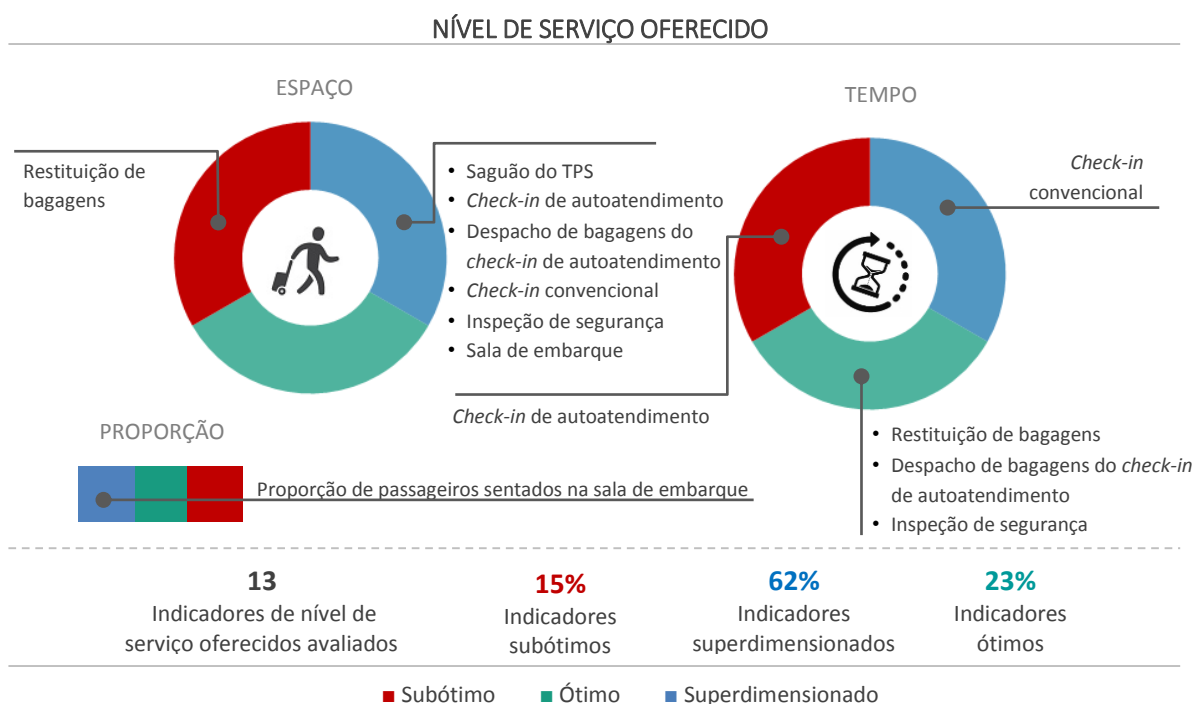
NÍVEL DE SERVIÇO OFERECIDO

ESPAÇO

Restituição de bagagens

- Saguão do TPS
- *Check-in* de autoatendimento
- Despacho de bagagens do *check-in* de autoatendimento
- *Check-in* convencional
- Inspeção de segurança
- Sala de embarque

TEMPO

*Check-in* convencional

*Check-in* de autoatendimento

- Restituição de bagagens
- Despacho de bagagens do *check-in* de autoatendimento
- Inspeção de segurança

PROPORÇÃO

Proporção de passageiros sentados na sala de embarque

13
Indicadores de nível de serviço oferecidos avaliados

15%
Indicadores subótimos

62%
Indicadores superdimensionados

23%
Indicadores ótimos

■ Subótimo ■ Ótimo ■ Superdimensionado